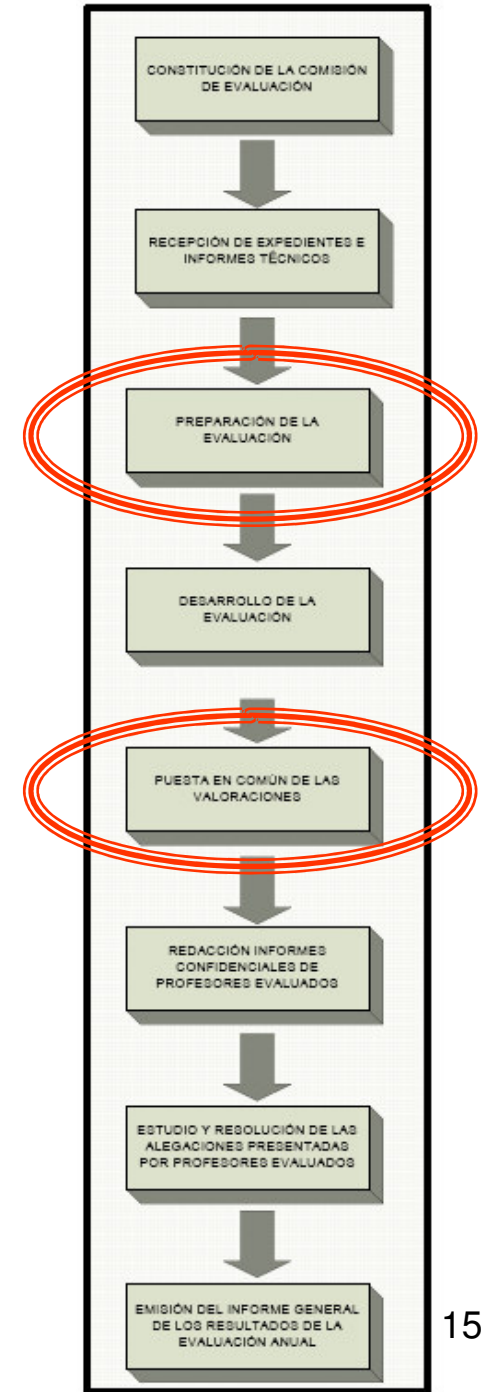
CONSTITUCIÓN DE LA COMISIÓN DE EVALUACIÓN

RECEPCIÓN DE EXPEDIENTES E INFORMES TÉCNICOS

PREPARACIÓN DE LA EVALUACIÓN

DESARROLLO DE LA EVALUACIÓN

PUESTA EN COMÚN DE LAS VALORACIONES

REDACCIÓN INFORMES CONFIDENCIALES DE PROFESORES EVALUADOS

ESTUDIO Y RESOLUCIÓN DE LAS ALEGACIONES PRESENTADAS POR PROFESORES EVALUADOS

EMISIÓN DEL INFORME GENERAL DE LOS RESULTADOS DE LA EVALUACIÓN ANUAL

15